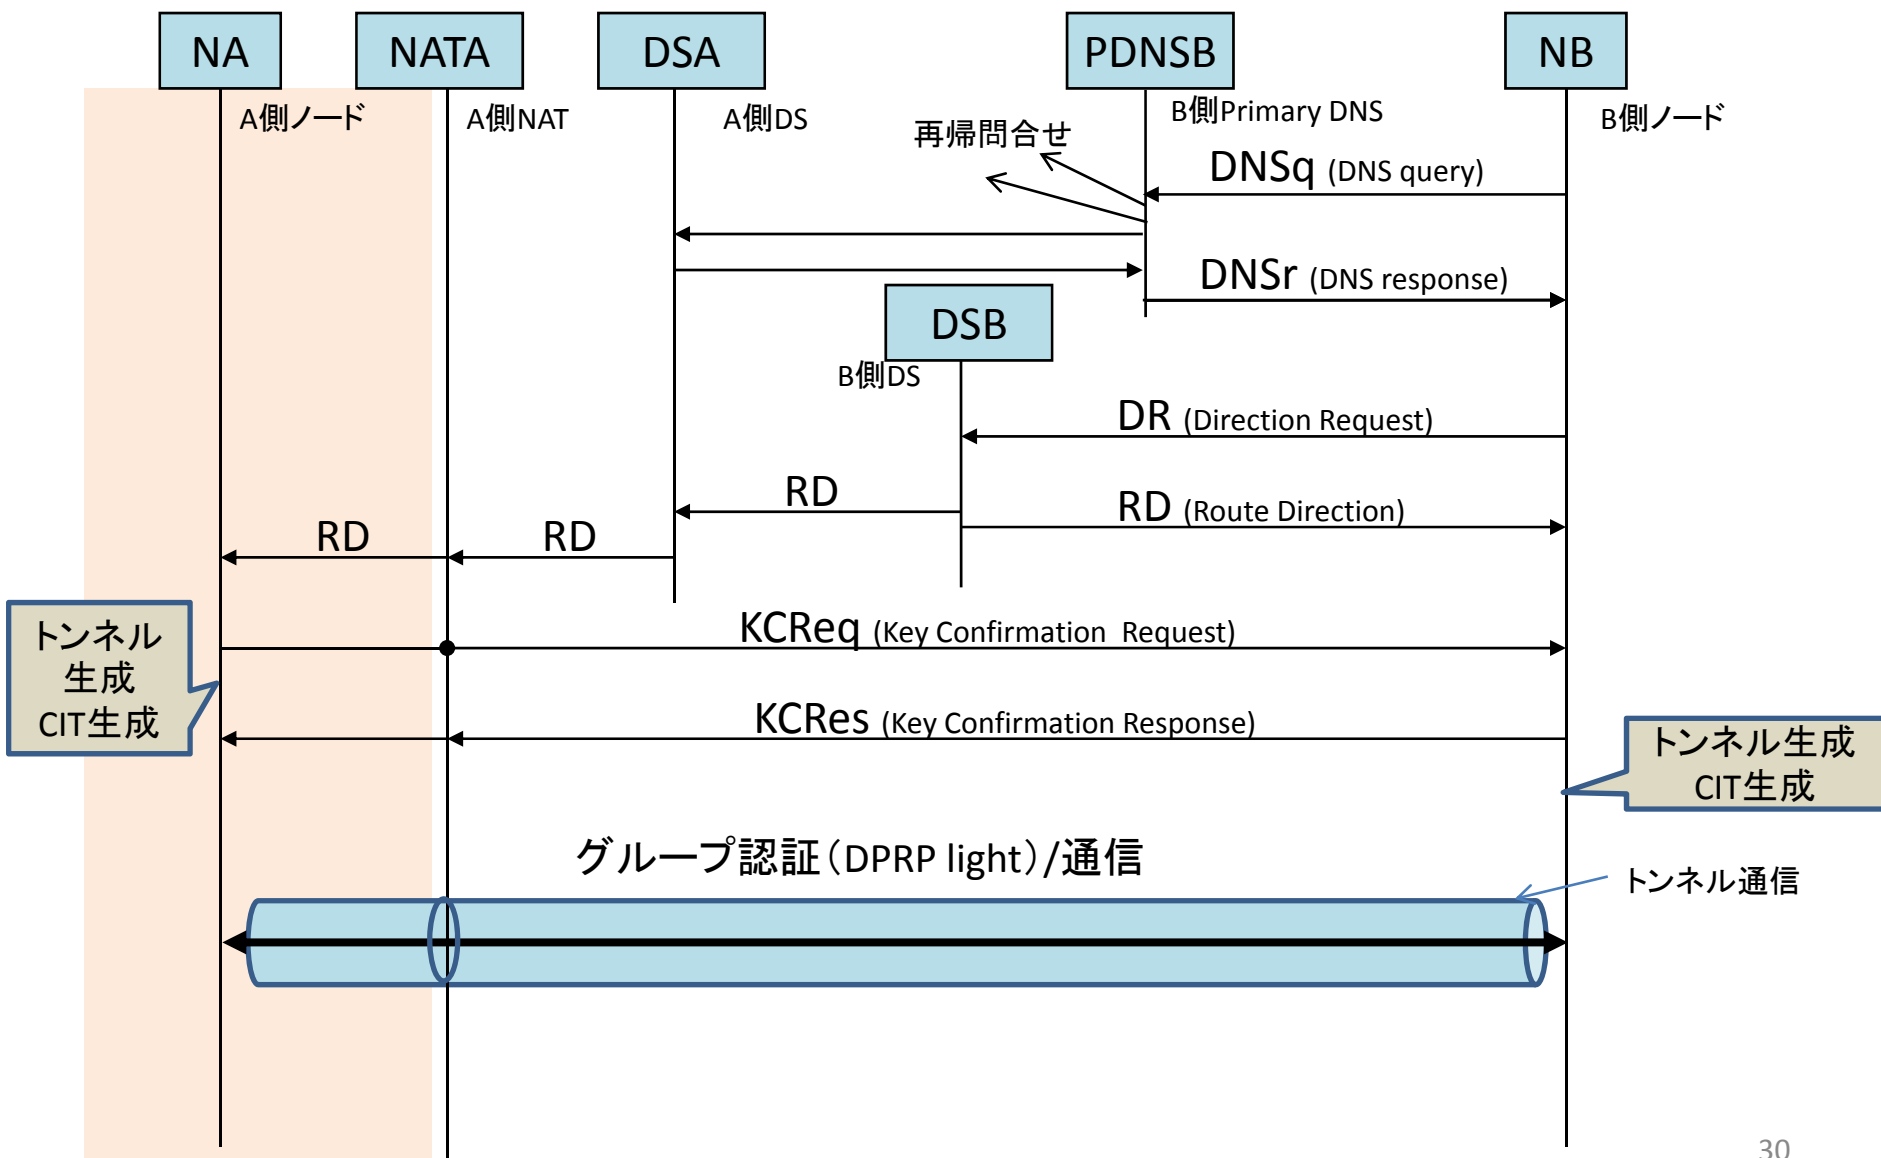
NA
NATA
DSA
PDNSB
NB

A側ノード
A側NAT
A側DS
B側Primary DNS
B側ノード

再帰問合せ

DNSq (DNS query)

DNSr (DNS response)

DSB
B側DS

DR (Direction Request)

RD

RD (Route Direction)

RD
RD

トンネル生成
CIT生成

KCReq (Key Confirmation Request)

KCRes (Key Confirmation Response)

トンネル生成
CIT生成

グループ認証（DPRP light）/通信

トンネル通信

30